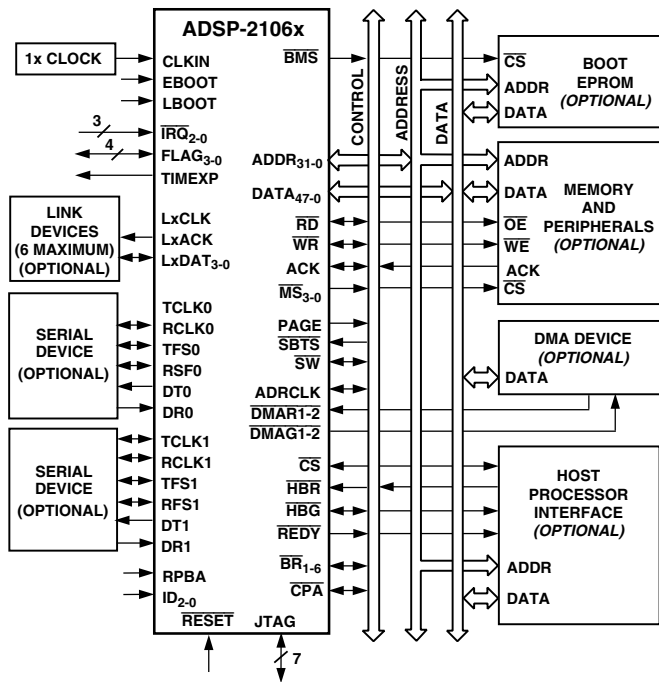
ADSP-2106x

1x CLOCK

CLKIN
EBOOT
LBOOT
3
$\overline{IRQ}_{2-0}$
4
$FLAG_{3-0}$
TIMEXP

LINK DEVICES (6 MAXIMUM) (OPTIONAL)

LxCLK
LxACK
$LxDAT_{3-0}$

SERIAL DEVICE (OPTIONAL)

TCLK0
RCLK0
TFS0
RSF0
DT0
DR0

SERIAL DEVICE (OPTIONAL)

TCLK1
RCLK1
TFS1
RFS1
DT1
DR1

RPBA
$ID_{2-0}$
$\overline{RESET}$
JTAG
7

$\overline{BMS}$
$ADDR_{31-0}$
$DATA_{47-0}$
$\overline{RD}$
$\overline{WR}$
ACK
$\overline{MS}_{3-0}$
PAGE
$\overline{SBTS}$
$\overline{SW}$
ADRCLK
$\overline{DMAR1-2}$
$\overline{DMAG1-2}$
$\overline{CS}$
$\overline{HBR}$
$\overline{HBG}$
$\overline{REDY}$
$\overline{BR}_{1-6}$
$\overline{CPA}$

CONTROL
ADDRESS
DATA

$\overline{CS}$
ADDR
DATA
BOOT EPROM (OPTIONAL)

ADDR
DATA
$\overline{OE}$
$\overline{WE}$
ACK
$\overline{CS}$
MEMORY AND PERIPHERALS (OPTIONAL)

DMA DEVICE (OPTIONAL)
DATA

HOST PROCESSOR INTERFACE (OPTIONAL)
ADDR
DATA